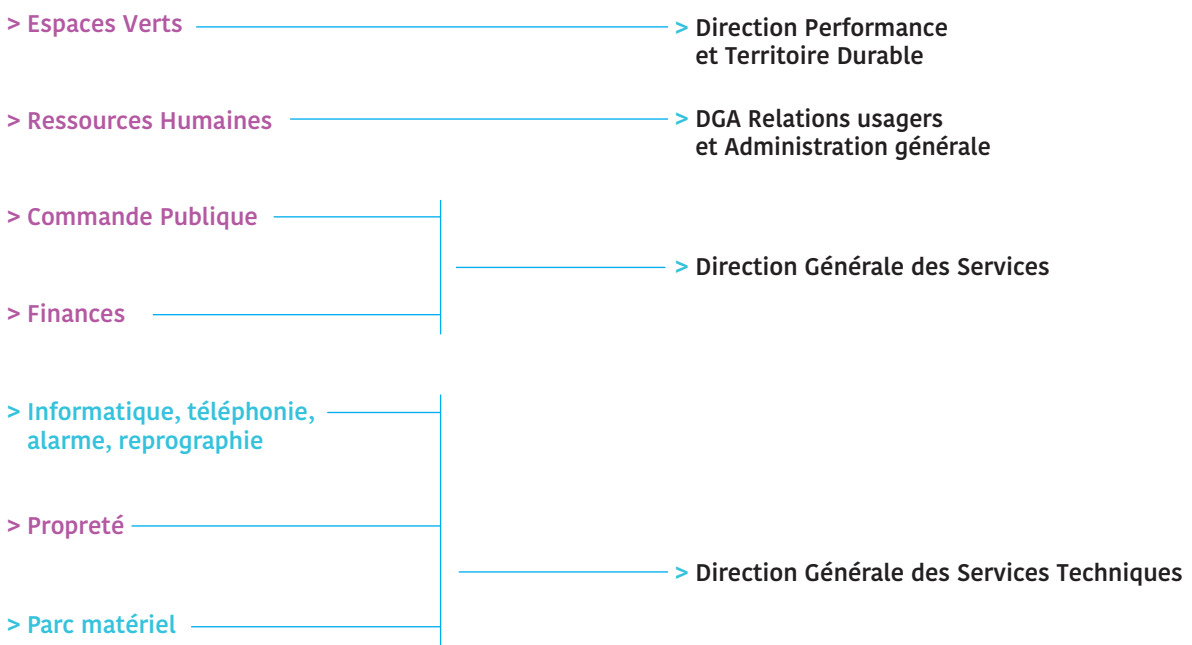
> Espaces Verts

> Direction Performance et Territoire Durable

> Ressources Humaines

> DGA Relations usagers et Administration générale

> Commande Publique

> Finances

> Direction Générale des Services

> Informatique, téléphonie, alarme, reprographie

> Propreté

> Parc matériel

> Direction Générale des Services Techniques